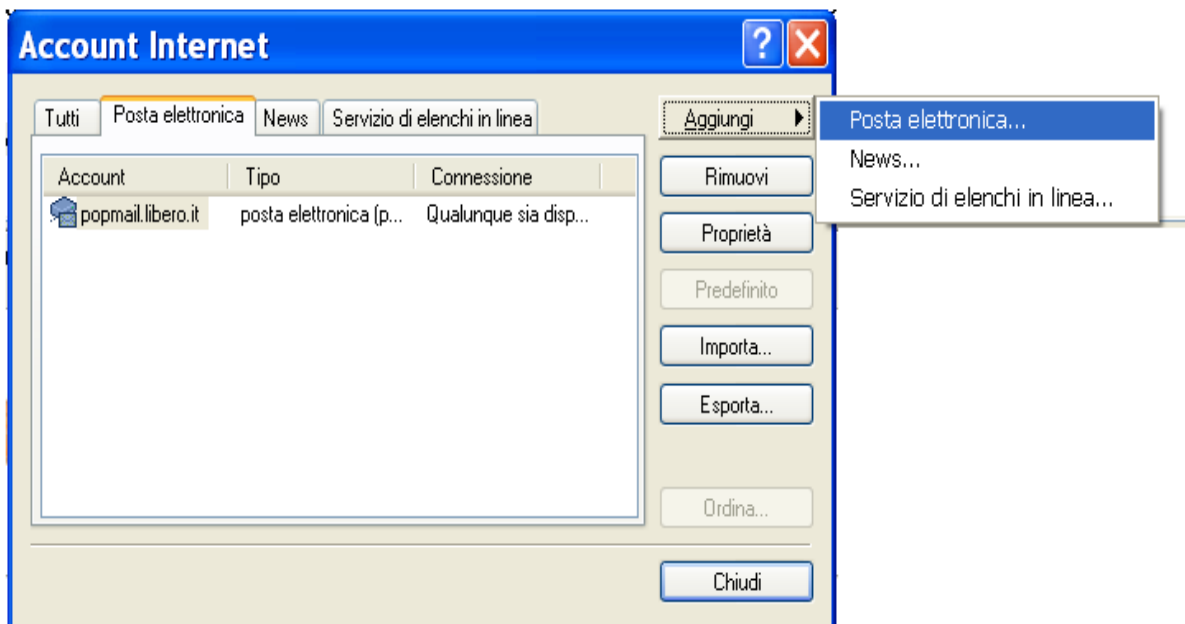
Account Internet

?

Tutti | Posta elettronica | News | Servizio di elenchi in linea

| Account | Tipo | Connessione |
|---|---|---|
| popmail.libero.it | posta elettronica (p... | Qualunque sia disp... |

Aggiungi

Posta elettronica...

News...

Servizio di elenchi in linea...

Rimuovi

Proprietà

Predefinito

Importa...

Esporta...

Ordina...

Chiudi